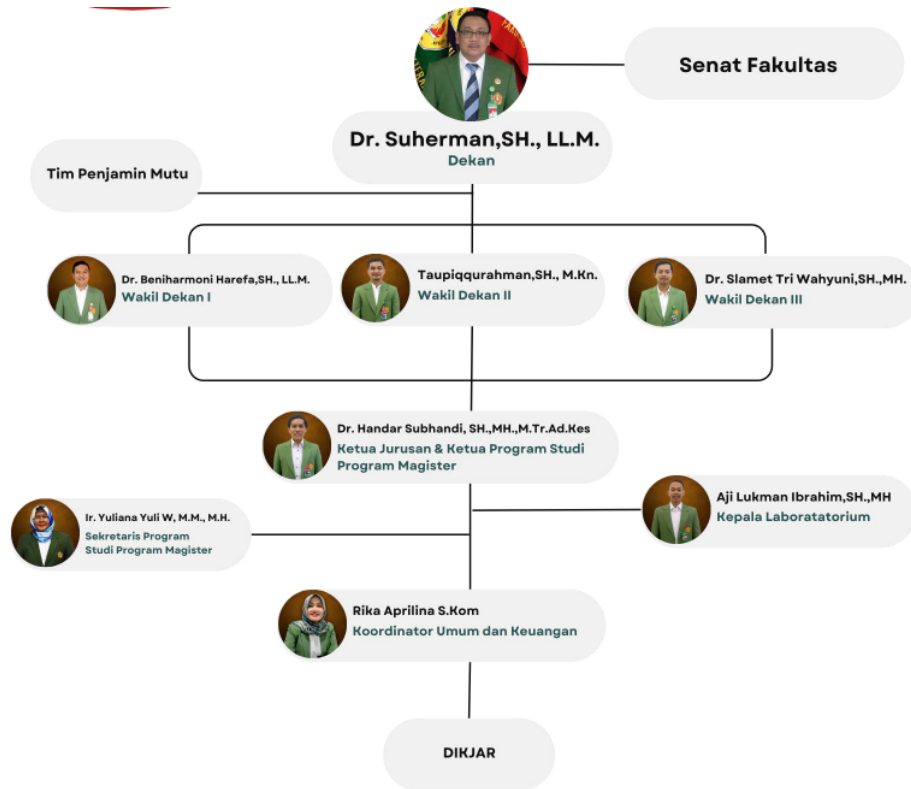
Senat Fakultas

Dr. Suherman,SH., LL.M.
Dekan

Tim Penjamin Mutu

Dr. Beniharmoni Harefa,SH., LL.M.
Wakil Dekan I

Taupiqqurahman,SH., M.Kn.
Wakil Dekan II

Dr. Slamet Tri Wahyuni,SH.,MH.
Wakil Dekan III

Dr. Handar Subhandi, SH.,MH.,M.Tr.Ad.Kes
Ketua Jurusan & Ketua Program Studi Program Magister

Ir. Yuliana Yuli W, M.M., M.H.
Sekretaris Program Studi Program Magister

Aji Lukman Ibrahim,SH.,MH
Kepala Laboratatorium

Rika Aprilina S.Kom
Koordinator Umum dan Keuangan

DIKJAR